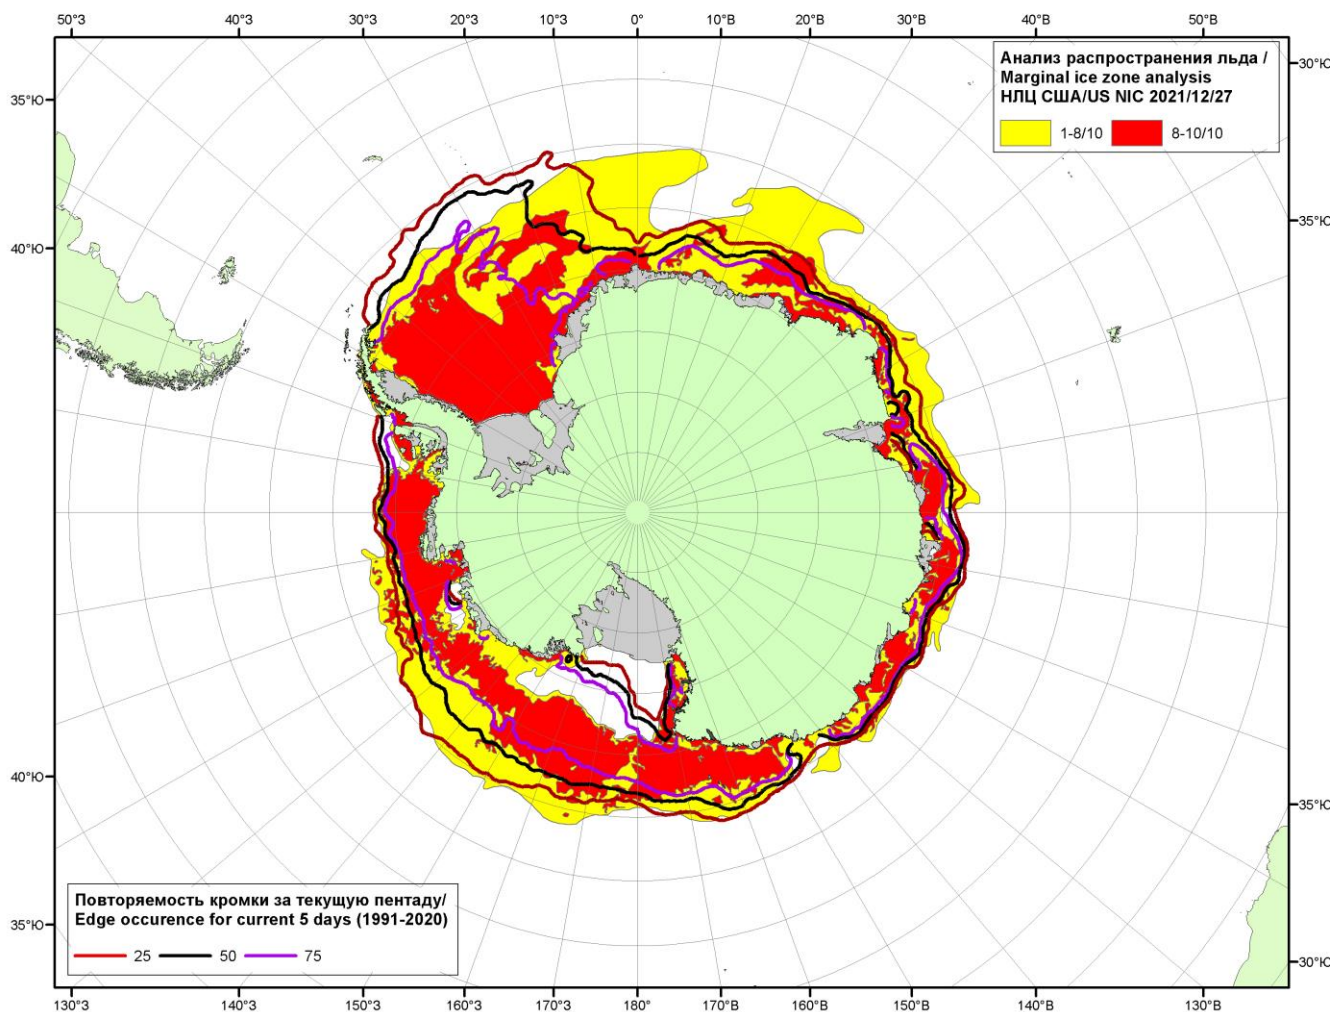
50°З 40°З 30°З 20°З 10°З 0° 10°В 20°В 30°В 40°В 50°В

Анализ распространения льда /
Marginal ice zone analysis
НЛЦ США/US NIC 2021/12/27

1-8/10 8-10/10

30°Ю
35°Ю
35°Ю
40°Ю
40°Ю
35°Ю
35°Ю
30°Ю

Повторяемость кромки за текущую пентаду/
Edge occurence for current 5 days (1991-2020)

25 50 75

130°З 140°З 150°З 160°З 170°З 180° 170°В 160°В 150°В 140°В 130°В